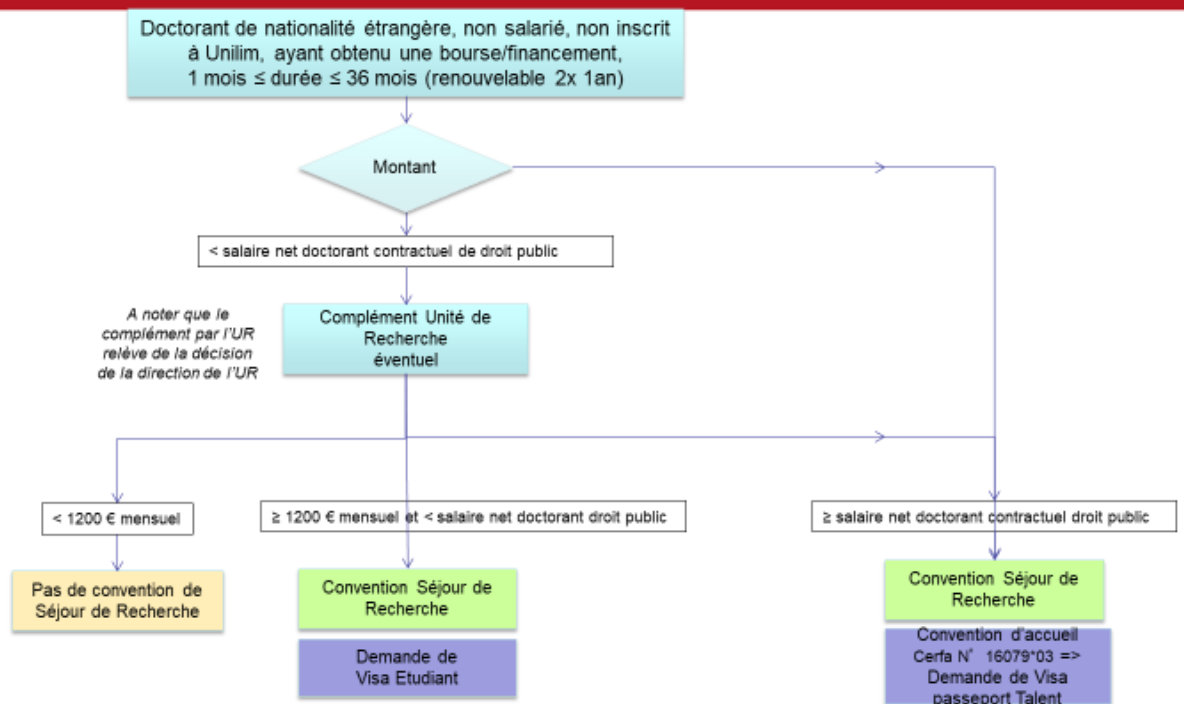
Doctorant de nationalité étrangère, non salarié, non inscrit à Unilim, ayant obtenu une bourse/financement, 1 mois ≤ durée ≤ 36 mois (renouvelable 2x 1an)

Montant

< salaire net doctorant contractuel de droit public

A noter que le complément par l'UR relève de la décision de la direction de l'UR

Complément Unité de Recherche éventuel

< 1200 € mensuel

≥ 1200 € mensuel et < salaire net doctorant droit public

≥ salaire net doctorant contractuel droit public

Pas de convention de Séjour de Recherche

Convention Séjour de Recherche

Demande de Visa Etudiant

Convention Séjour de Recherche

Convention d'accueil Cerfa N° 16079*03 => Demande de Visa passeport Talent